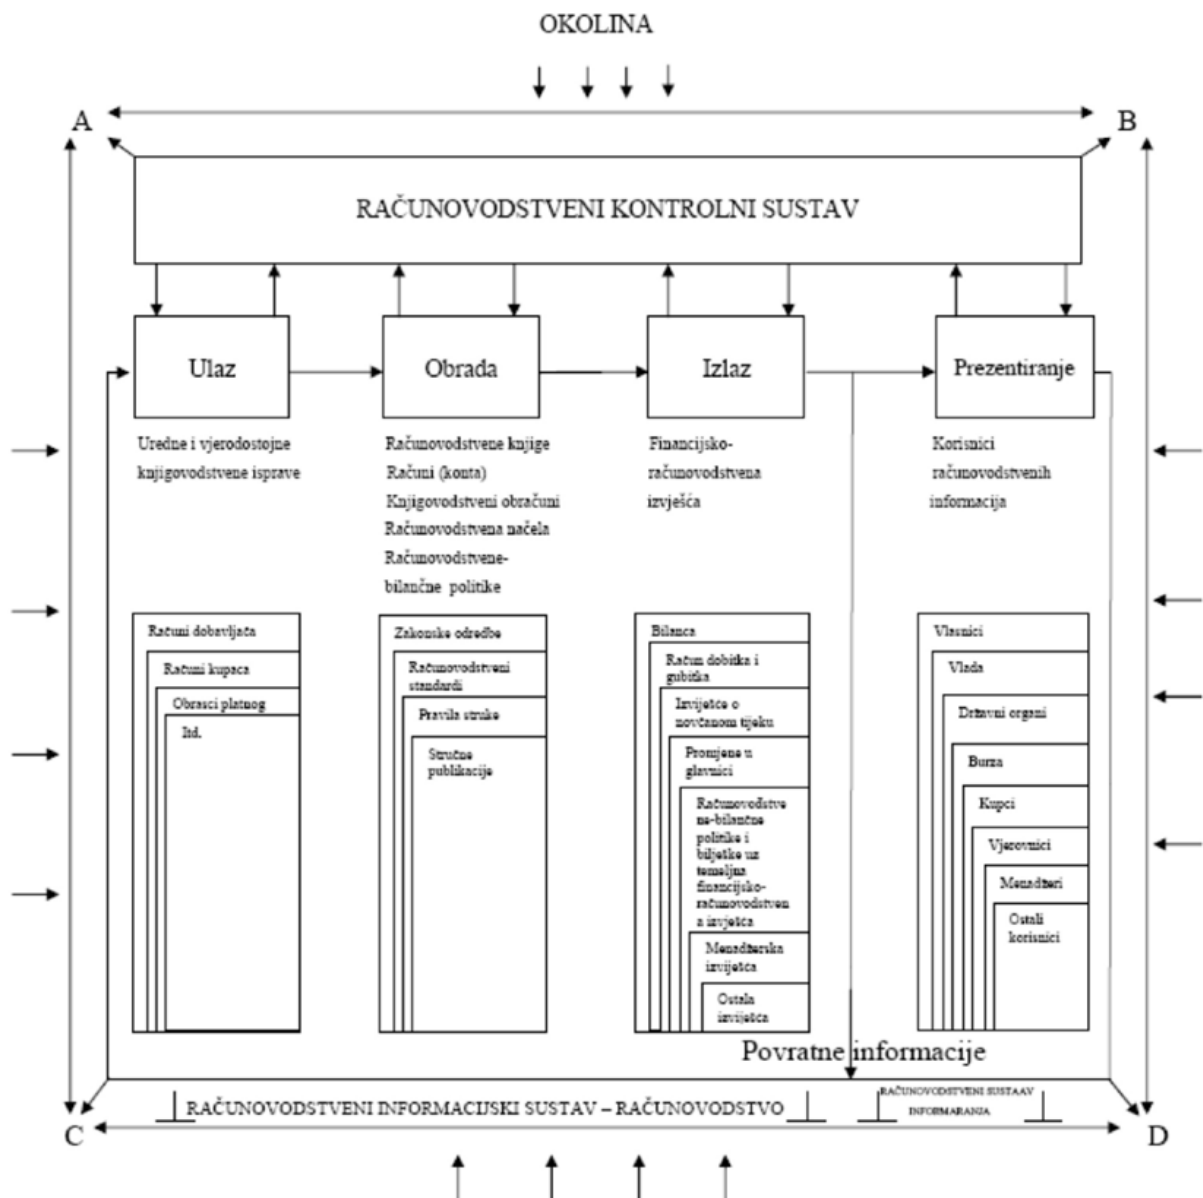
OKOLINA

A

B

RAČUNOVODSTVENI KONTROLNI SUSTAV

Ulaz

Obrada

Izlaz

Prezentiranje

Uredne i vjerodostojne knjigovodstvene isprave

Računovodstvene knjige
Računi (konta)
Knjigovodstveni obračuni
Računovodstvena načela
Računovodstvene-bilančne politike

Financijsko-računovodstvena izvješća

Korisnici računovodstvenih informacija

Računi dobavljača
Računi kupaca
Obrasci platnog
Itd.

Zakonske odredbe
Računovodstveni standardi
Pravila struke
Stručne publikacije

Bilanca
Račun dobitka i gubitka
Izvještaj o novčanom tijeku
Promjene u glavnici
Računovodstve ne-bilančne politike i bilješke uz temeljna financijsko-računovodstven a izvješća
Menadžerska izvješća
Ostala izvješća

Vlasnici
Vlada
Državni organi
Burza
Kupci
Vjerovnici
Menadžeri
Ostali korisnici

Povratne informacije

RAČUNOVODSTVENI INFORMACIJSKI SUSTAV – RAČUNOVODSTVO

RAČUNOVODSTVENI SUSTAAV INFORMARANJA

C

D